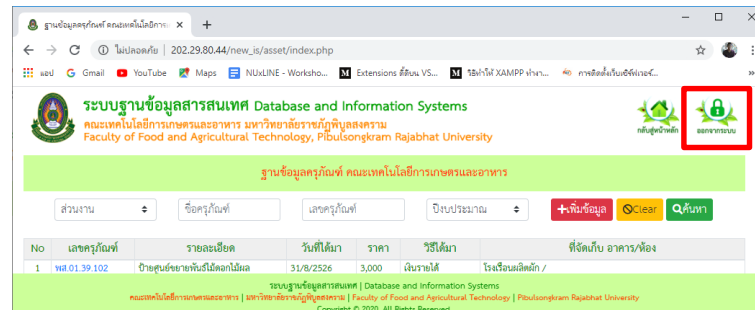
ฐานข้อมูลครุภัณฑ์ คณะเทคโนโลยีการ ×
+
ไม่ปลอดภัย | 202.29.80.44/new_is/asset/index.php
แอป Gmail YouTube Maps NUxLINE - Worksho... Extensions ตั้งต้น VS... วิธีทำให้ XAMPP ทำงา... การติดตั้งเว็บเซิร์ฟเวอร์...

ระบบฐานข้อมูลสารสนเทศ Database and Information Systems
คณะเทคโนโลยีการเกษตรและอาหาร มหาวิทยาลัยราชภัฏพิบูลสงคราม
Faculty of Food and Agricultural Technology, Pibulsongkram Rajabhat University

กลับสู่หน้าหลัก
ออกจากระบบ

ฐานข้อมูลครุภัณฑ์ คณะเทคโนโลยีการเกษตรและอาหาร

ส่วนงาน
ชื่อครุภัณฑ์
เลขครุภัณฑ์
ปีงบประมาณ
+เพิ่มข้อมูล
Clear
ค้นหา

| No | เลขครุภัณฑ์ | รายละเอียด | วันที่ได้มา | ราคา | วิธีได้มา | ที่จัดเก็บ อาคาร/ห้อง |
|---|---|---|---|---|---|---|
| 1 | พส.01.39.102 | ป้ายศูนย์ขยายพันธุ์ไม้ดอกไม้ผล | 31/8/2526 | 3,000 | เงินรายได้ | โรงเรือนผลิตผัก / |

ระบบฐานข้อมูลสารสนเทศ | Database and Information Systems
คณะเทคโนโลยีการเกษตรและอาหาร | มหาวิทยาลัยราชภัฏพิบูลสงคราม | Faculty of Food and Agricultural Technology | Pibulsongkram Rajabhat University
Copyright © 2020. All Rights Reserved